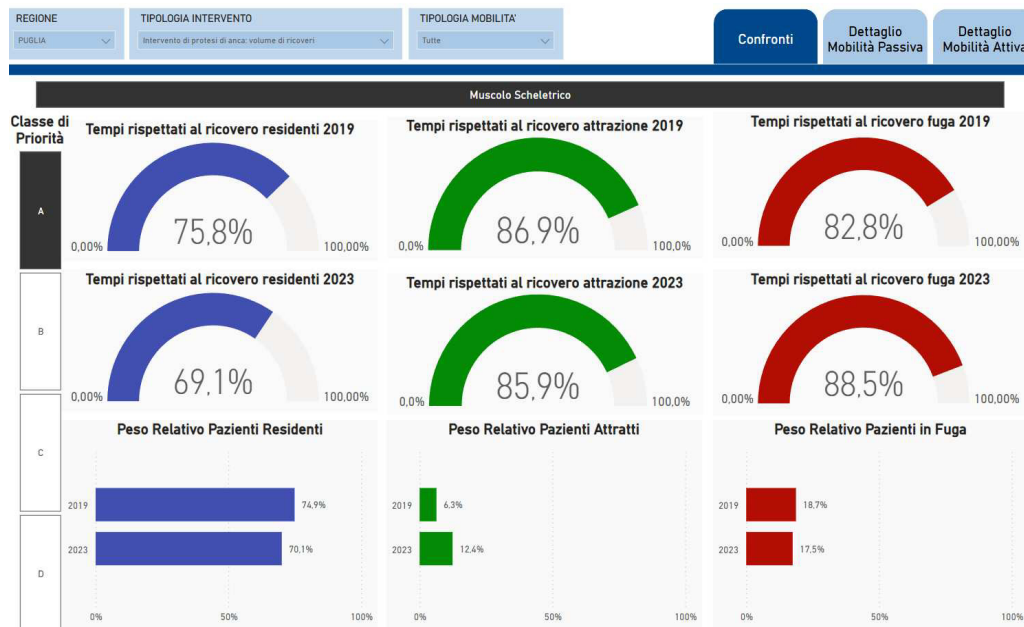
REGIONE
PUGLIA

TIPOLOGIA INTERVENTO
Intervento di protesi di anca: volume di ricoveri

TIPOLOGIA MOBILITA'
Tutte

Confronti

Dettaglio Mobilità Passiva

Dettaglio Mobilità Attiva

Muscolo Scheletrico

Classe di Priorità

A

B

C

D

Tempi rispettati al ricovero residenti 2019
75,8%
0,00%
100,00%

Tempi rispettati al ricovero attrazione 2019
86,9%
0,0%
100,0%

Tempi rispettati al ricovero fuga 2019
82,8%
0,00%
100,00%

Tempi rispettati al ricovero residenti 2023
69,1%
0,00%
100,00%

Tempi rispettati al ricovero attrazione 2023
85,9%
0,0%
100,0%

Tempi rispettati al ricovero fuga 2023
88,5%
0,00%
100,00%

Peso Relativo Pazienti Residenti
2019 74,9%
2023 70,1%
0% 50% 100%

Peso Relativo Pazienti Attratti
2019 6,3%
2023 12,4%
0% 50% 100%

Peso Relativo Pazienti in Fuga
2019 18,7%
2023 17,5%
0% 50% 100%